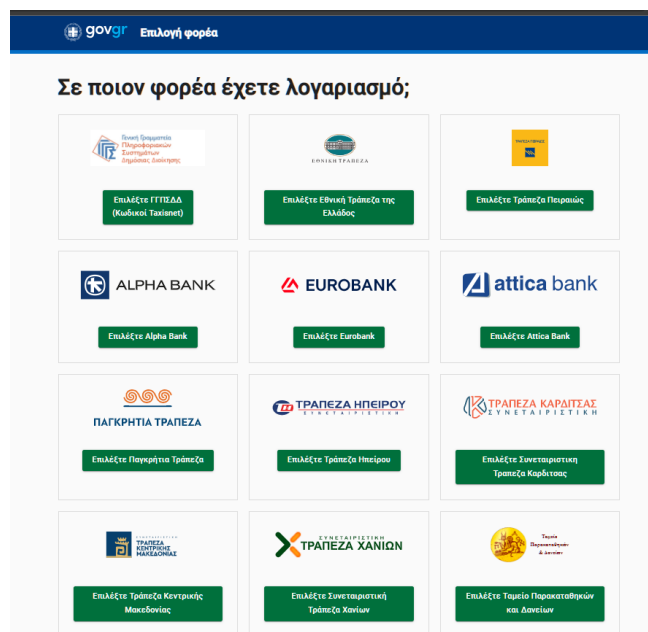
govgr Επιλογή φορέα

Σε ποιον φορέα έχετε λογαριασμό;

Γενική Γραμματεία Πληροφοριακών Συστημάτων Δημόσιας Διοίκησης

Επιλέξτε ΓΓΠΣΔΔ (Κωδικοί Taxisnet)

ΕΘΝΙΚΗ ΤΡΑΠΕΖΑ

Επιλέξτε Εθνική Τράπεζα της Ελλάδος

ΤΡΑΠΕΖΑ ΠΕΙΡΑΙΩΣ

Επιλέξτε Τράπεζα Πειραιώς

ALPHA BANK

Επιλέξτε Alpha Bank

EUROBANK

Επιλέξτε Eurobank

attica bank

Επιλέξτε Attica Bank

ΠΑΓΚΡΗΤΙΑ ΤΡΑΠΕΖΑ

Επιλέξτε Παγκρήτια Τράπεζα

ΤΡΑΠΕΖΑ ΗΠΕΙΡΟΥ ΣΥΝΕΤΑΙΡΙΣΤΙΚΗ

Επιλέξτε Τράπεζα Ηπείρου

ΤΡΑΠΕΖΑ ΚΑΡΔΙΤΣΑΣ ΣΥΝΕΤΑΙΡΙΣΤΙΚΗ

Επιλέξτε Συνεταιριστική Τράπεζα Καρδίτσας

ΣΥΝΕΤΑΙΡΙΣΤΙΚΗ ΤΡΑΠΕΖΑ ΚΕΝΤΡΙΚΗΣ ΜΑΚΕΔΟΝΙΑΣ

Επιλέξτε Τράπεζα Κεντρικής Μακεδονίας

ΣΥΝΕΤΑΙΡΙΣΤΙΚΗ ΤΡΑΠΕΖΑ ΧΑΝΙΩΝ

Επιλέξτε Συνεταιριστική Τράπεζα Χανίων

Ταμείο Παρακαταθηκών & Δανείων

Επιλέξτε Ταμείο Παρακαταθηκών και Δανείων